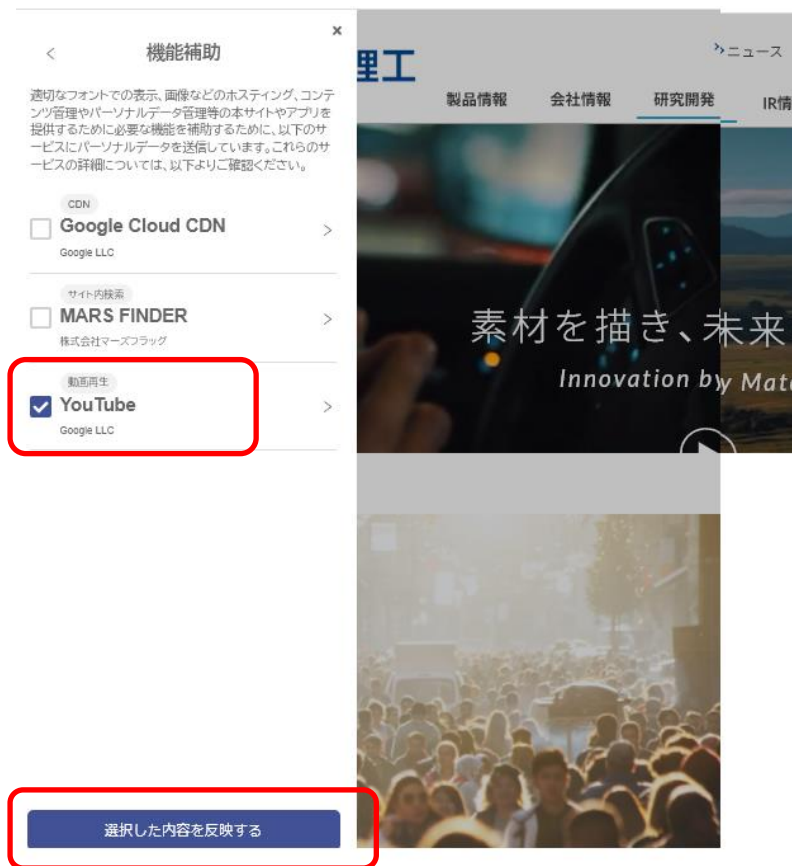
×

<

機能補助

適切なフォントでの表示、画像などのホスティング、コンテンツ管理やパーソナルデータ管理等の本サイトやアプリを提供するために必要な機能を補助するために、以下のサービスにパーソナルデータを送信しています。これらのサービスの詳細については、以下よりご確認ください。

CDN
Google Cloud CDN
Google LLC
>

サイト内検索
MARS FINDER
株式会社マーズフラッグ
>

動画再生
YouTube
Google LLC
>

選択した内容を反映する

理工

ニュース

製品情報 会社情報 研究開発 IR情

素材を描き、未来

Innovation by Mat